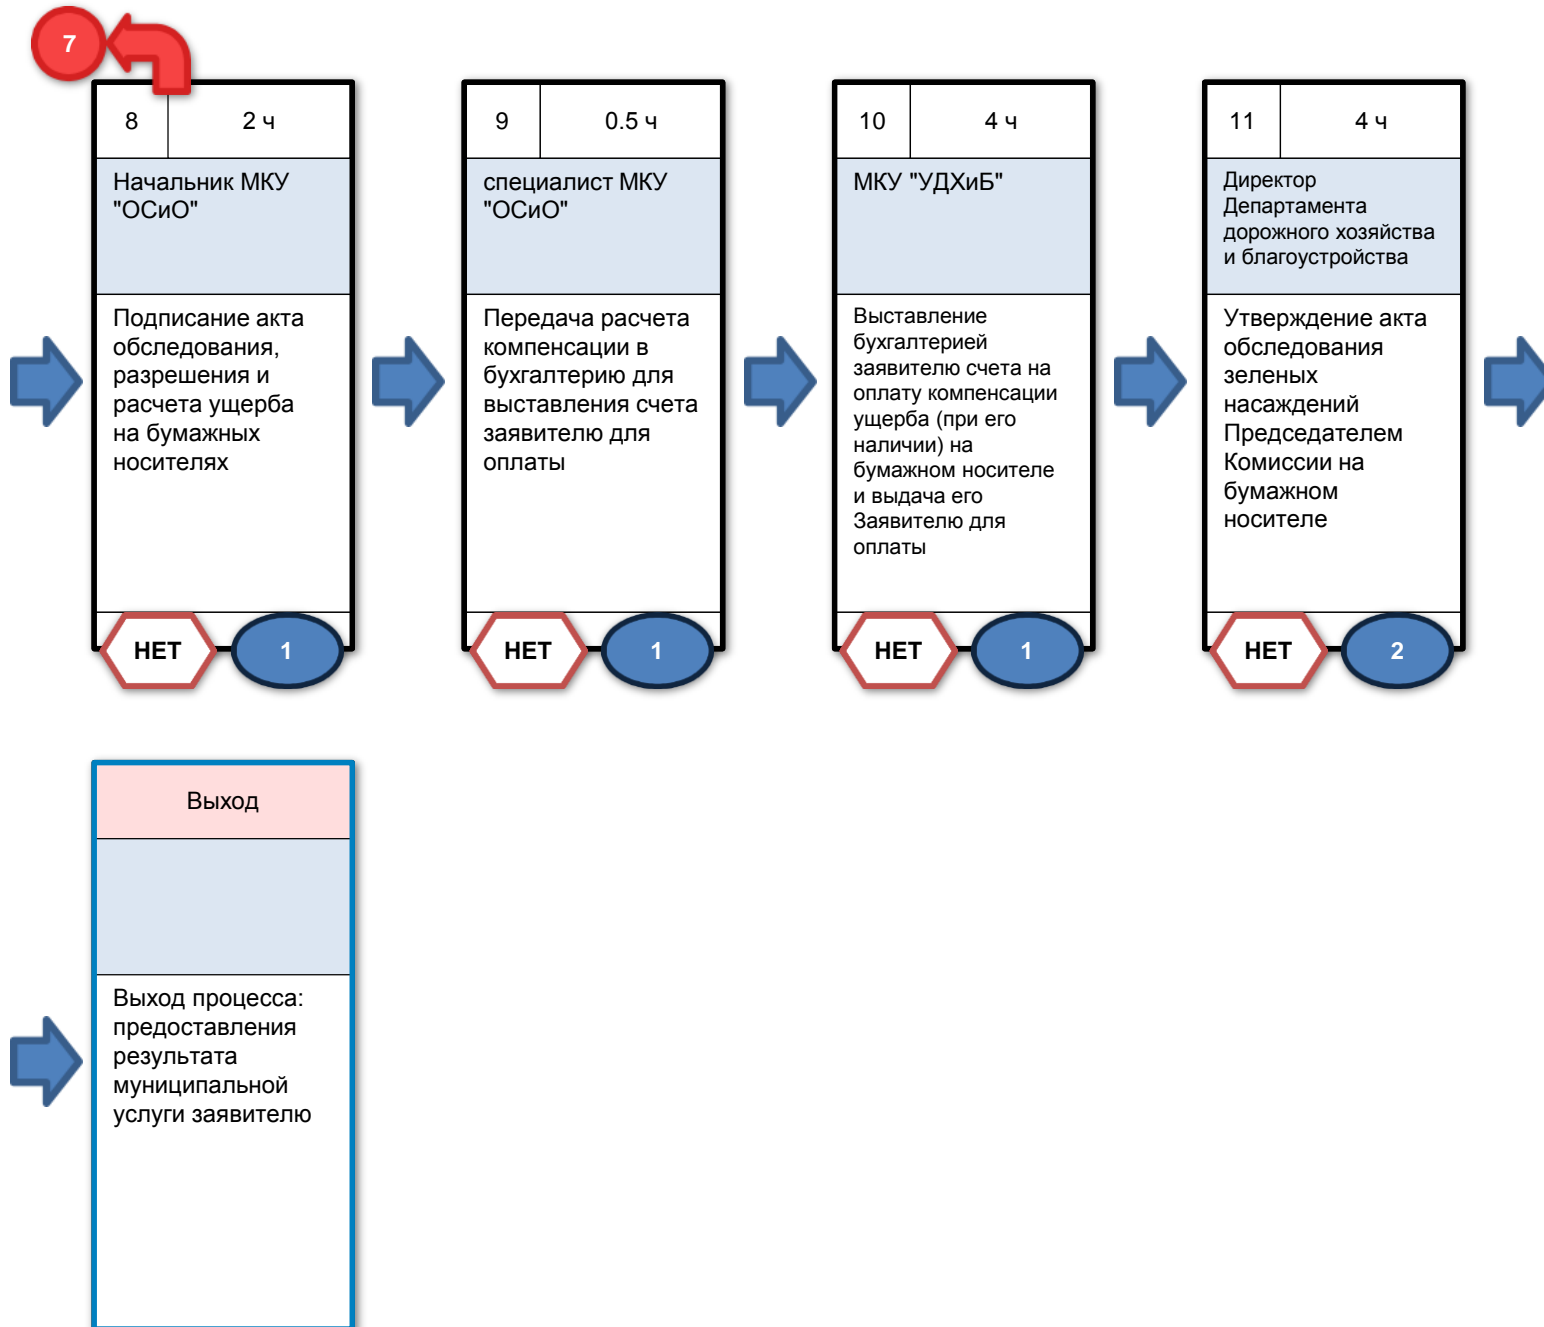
7

| 8 | 2 ч |
|---|---|

Начальник МКУ "ОСиО"

Подписание акта обследования, разрешения и расчета ущерба на бумажных носителях

НЕТ 1

| 9 | 0.5 ч |
|---|---|

специалист МКУ "ОСиО"

Передача расчета компенсации в бухгалтерию для выставления счета заявителю для оплаты

НЕТ 1

| 10 | 4 ч |
|---|---|

МКУ "УДХиБ"

Выставление бухгалтерией заявителю счета на оплату компенсации ущерба (при его наличии) на бумажном носителе и выдача его Заявителю для оплаты

НЕТ 1

| 11 | 4 ч |
|---|---|

Директор Департамента дорожного хозяйства и благоустройства

Утверждение акта обследования зеленых насаждений Председателем Комиссии на бумажном носителе

НЕТ 2

Выход

Выход процесса: предоставления результата муниципальной услуги заявителю